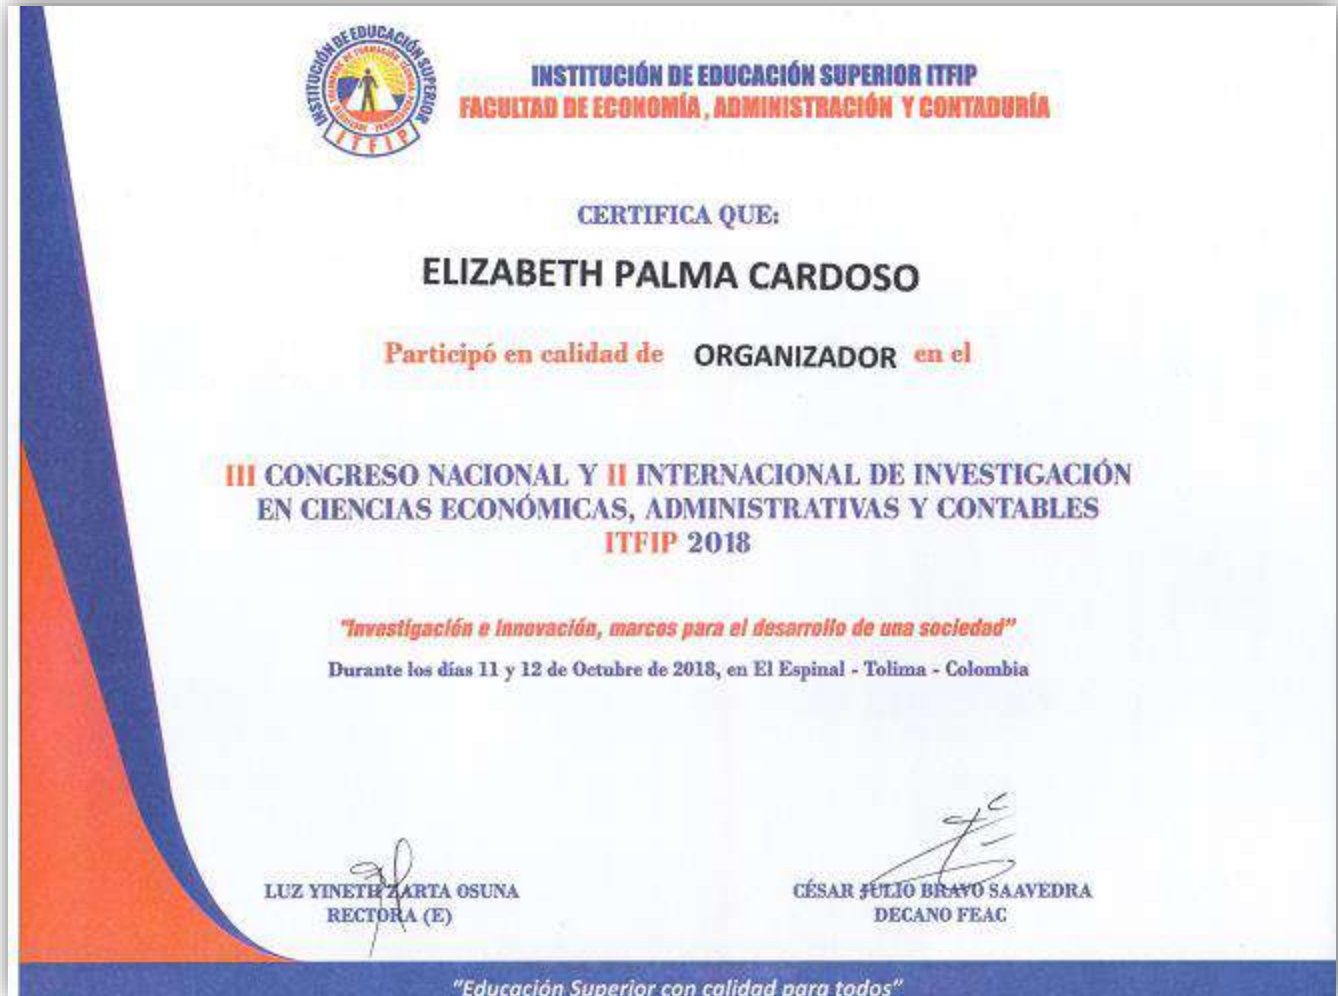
INSTITUCIÓN DE EDUCACIÓN SUPERIOR ITFIP
ITFIP

INSTITUCIÓN DE EDUCACIÓN SUPERIOR ITFIP
FACULTAD DE ECONOMÍA, ADMINISTRACIÓN Y CONTADURÍA

CERTIFICA QUE:

ELIZABETH PALMA CARDOSO

Participó en calidad de ORGANIZADOR en el

III CONGRESO NACIONAL Y II INTERNACIONAL DE INVESTIGACIÓN EN CIENCIAS ECONÓMICAS, ADMINISTRATIVAS Y CONTABLES ITFIP 2018

"Investigación e Innovación, marcos para el desarrollo de una sociedad"

Durante los días 11 y 12 de Octubre de 2018, en El Espinal - Tolima - Colombia

LUZ YINETH ZARTA OSUNA
RECTORA (E)

CÉSAR JULIO BRAVO SAAVEDRA
DECANO FEAC

"Educación Superior con calidad para todos"